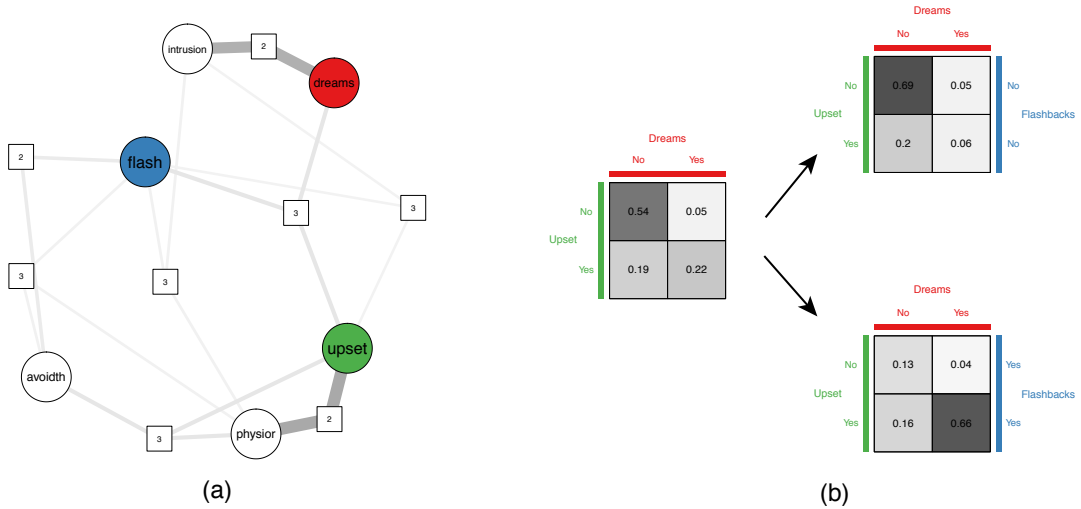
intrusion
2
dreams
2
flash
3
3
3
3
avoidth
3
physior
2
upset
(a)

Dreams
No Yes
Upset
No
Yes
| 0.54 | 0.05 |
|---|---|
| 0.19 | 0.22 |

Dreams
No Yes
Upset
No
Yes
| 0.69 | 0.05 |
|---|---|
| 0.2 | 0.06 |
No
Flashbacks
No

Dreams
No Yes
Upset
No
Yes
| 0.13 | 0.04 |
|---|---|
| 0.16 | 0.66 |
Yes
Flashbacks
Yes

(b)